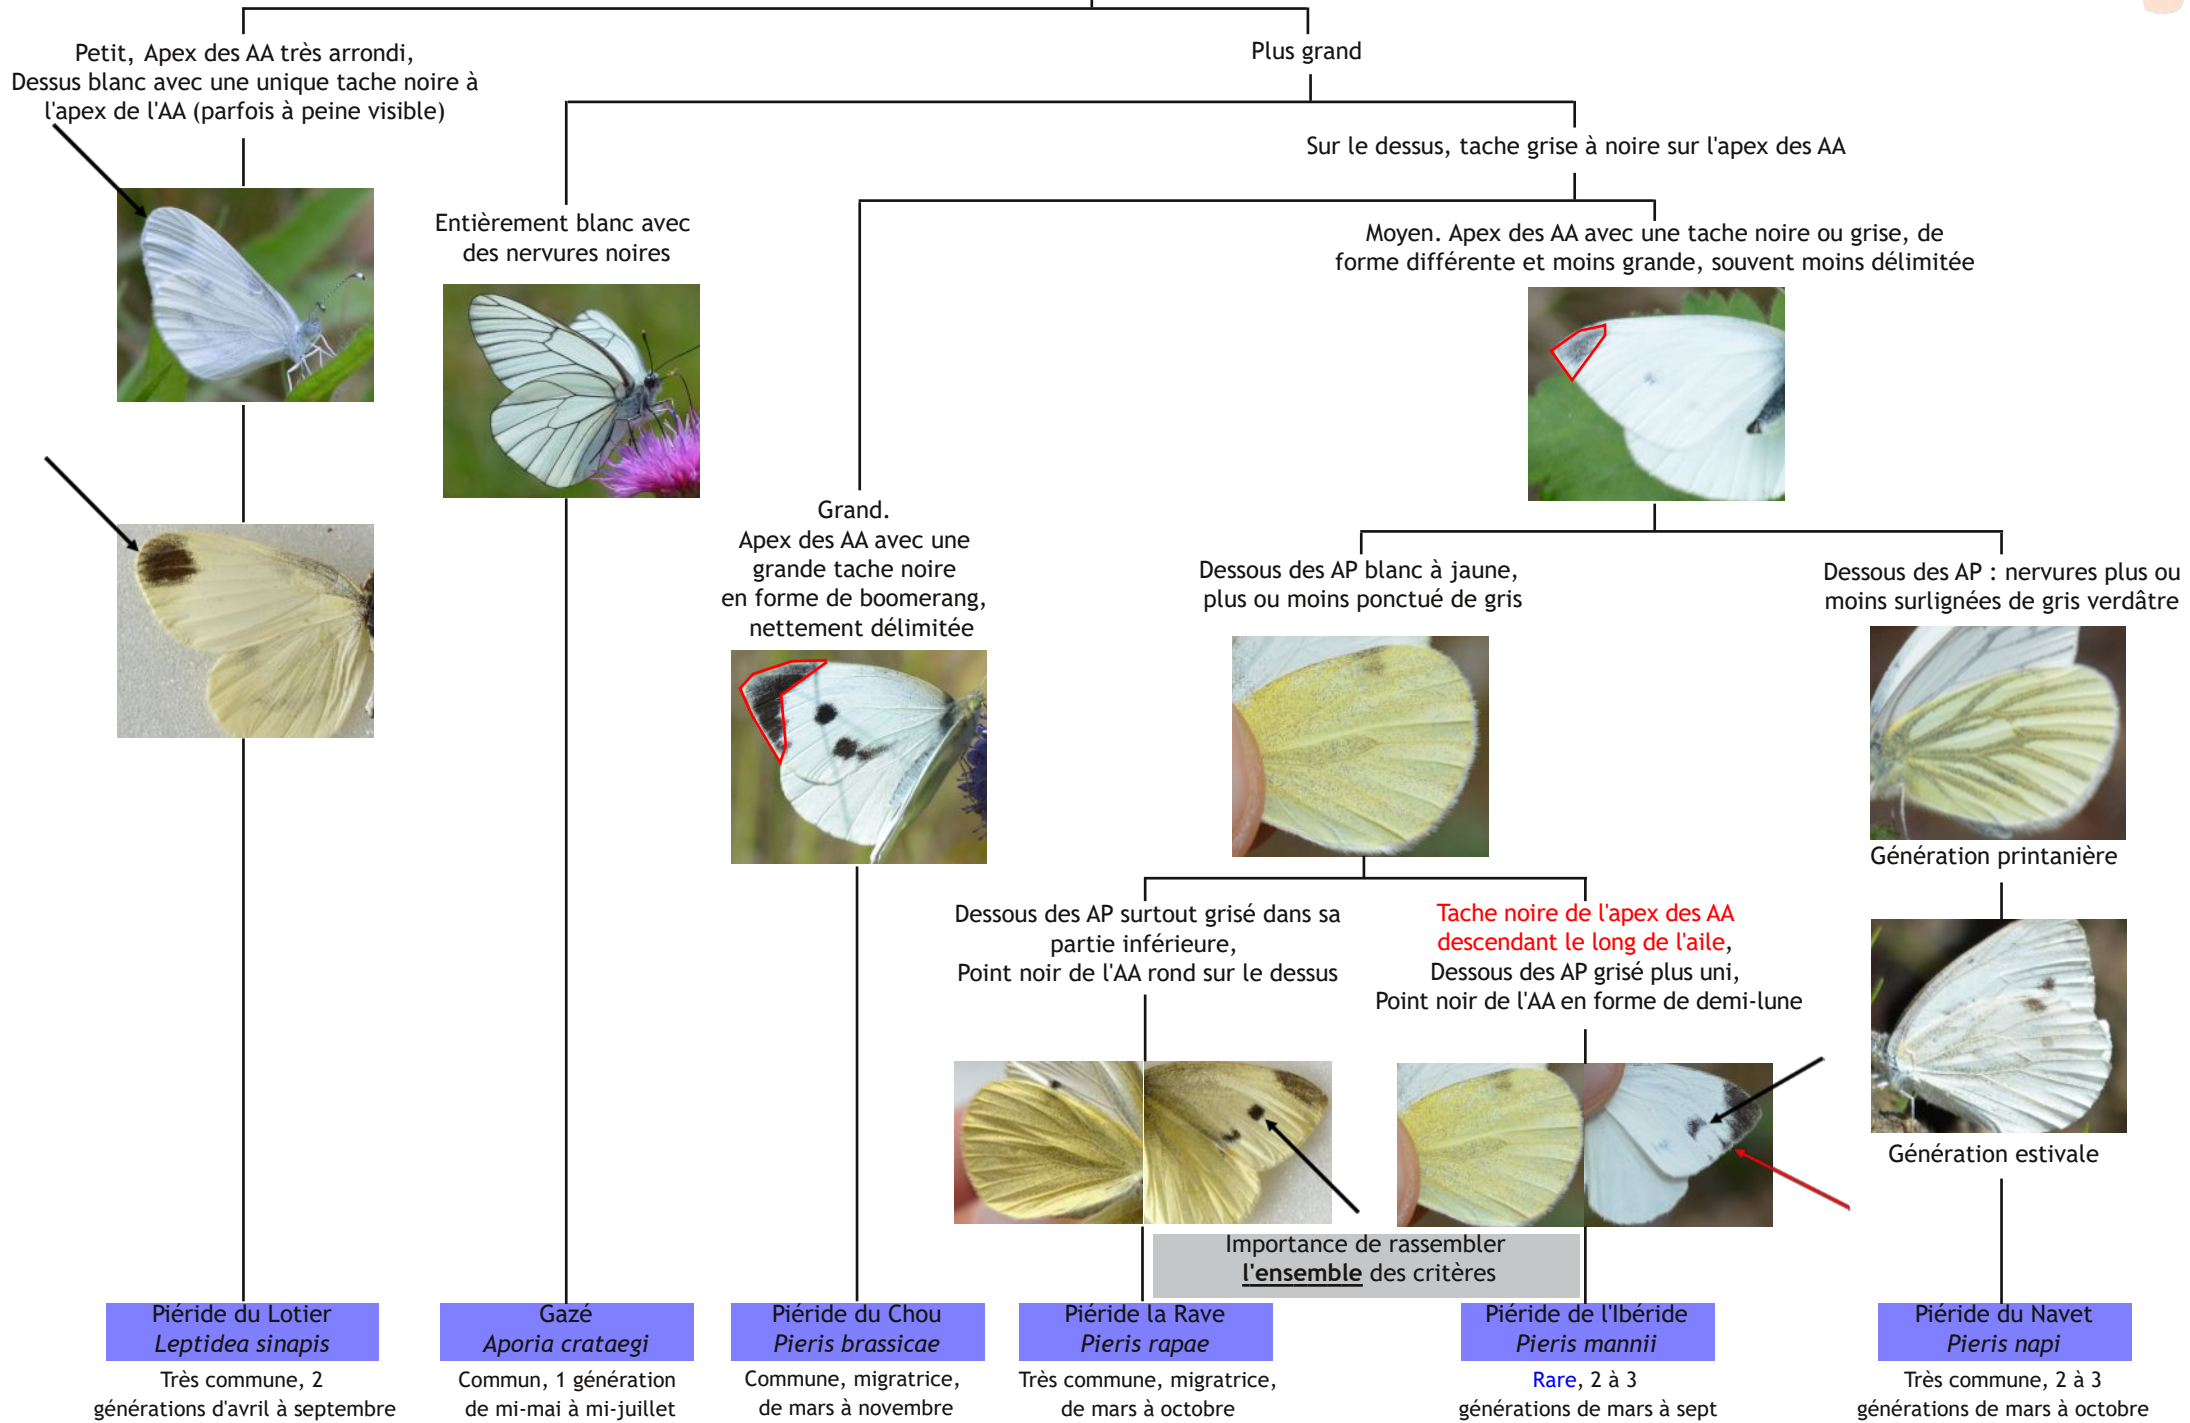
Petit, Apex des AA très arrondi, Dessus blanc avec une unique tache noire à l'apex de l'AA (parfois à peine visible)

Plus grand

Entièrement blanc avec des nervures noires

Sur le dessus, tache grise à noire sur l'apex des AA

Moyen. Apex des AA avec une tache noire ou grise, de forme différente et moins grande, souvent moins délimitée

Grand. Apex des AA avec une grande tache noire en forme de boomerang, nettement délimitée

Dessous des AP blanc à jaune, plus ou moins ponctué de gris

Dessous des AP : nervures plus ou moins surlignées de gris verdâtre

Génération printanière

Dessous des AP surtout grisé dans sa partie inférieure, Point noir de l'AA rond sur le dessus

Tache noire de l'apex des AA descendant le long de l'aile, Dessous des AP grisé plus uni, Point noir de l'AA en forme de demi-lune

Génération estivale

Importance de rassembler **l'ensemble** des critères

Piéride du Lotier
*Leptidea sinapis*
Très commune, 2 générations d'avril à septembre

Gazé
*Aporia crataegi*
Commun, 1 génération de mi-mai à mi-juillet

Piéride du Chou
*Pieris brassicae*
Commune, migratrice, de mars à novembre

Piéride la Rave
*Pieris rapae*
Très commune, migratrice, de mars à octobre

Piéride de l'Ibéride
*Pieris mannii*
Rare, 2 à 3 générations de mars à sept

Piéride du Navet
*Pieris napi*
Très commune, 2 à 3 générations de mars à octobre